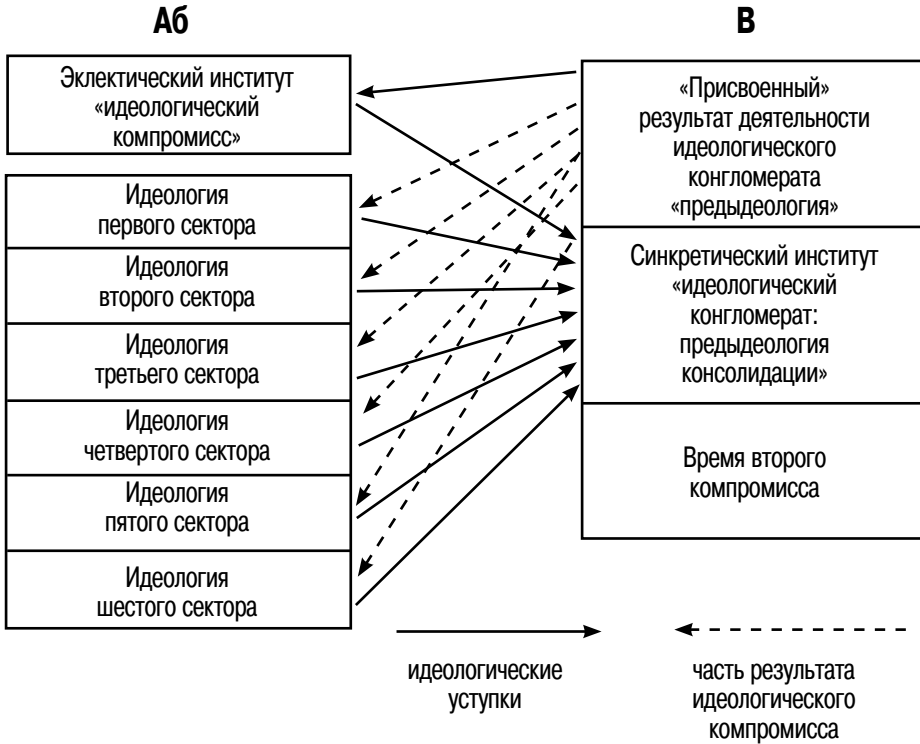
Аб

В

Эклектический институт «идеологический компромисс»

Идеология первого сектора

Идеология второго сектора

Идеология третьего сектора

Идеология четвертого сектора

Идеология пятого сектора

Идеология шестого сектора

«Присвоенный» результат деятельности идеологического конгломерата «предыдеология»

Синкретический институт «идеологический конгломерат: предыдеология консолидации»

Время второго компромисса

идеологические уступки

часть результата идеологического компромисса